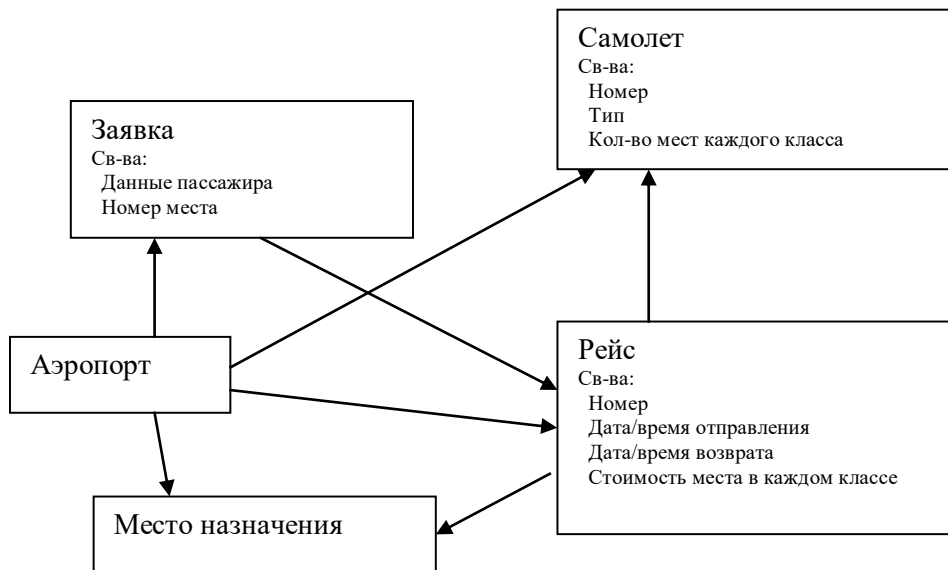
Самолет
Св-ва:
Номер
Тип
Кол-во мест каждого класса

Заявка
Св-ва:
Данные пассажира
Номер места

Аэропорт

Рейс
Св-ва:
Номер
Дата/время отправления
Дата/время возврата
Стоимость места в каждом классе

Место назначения